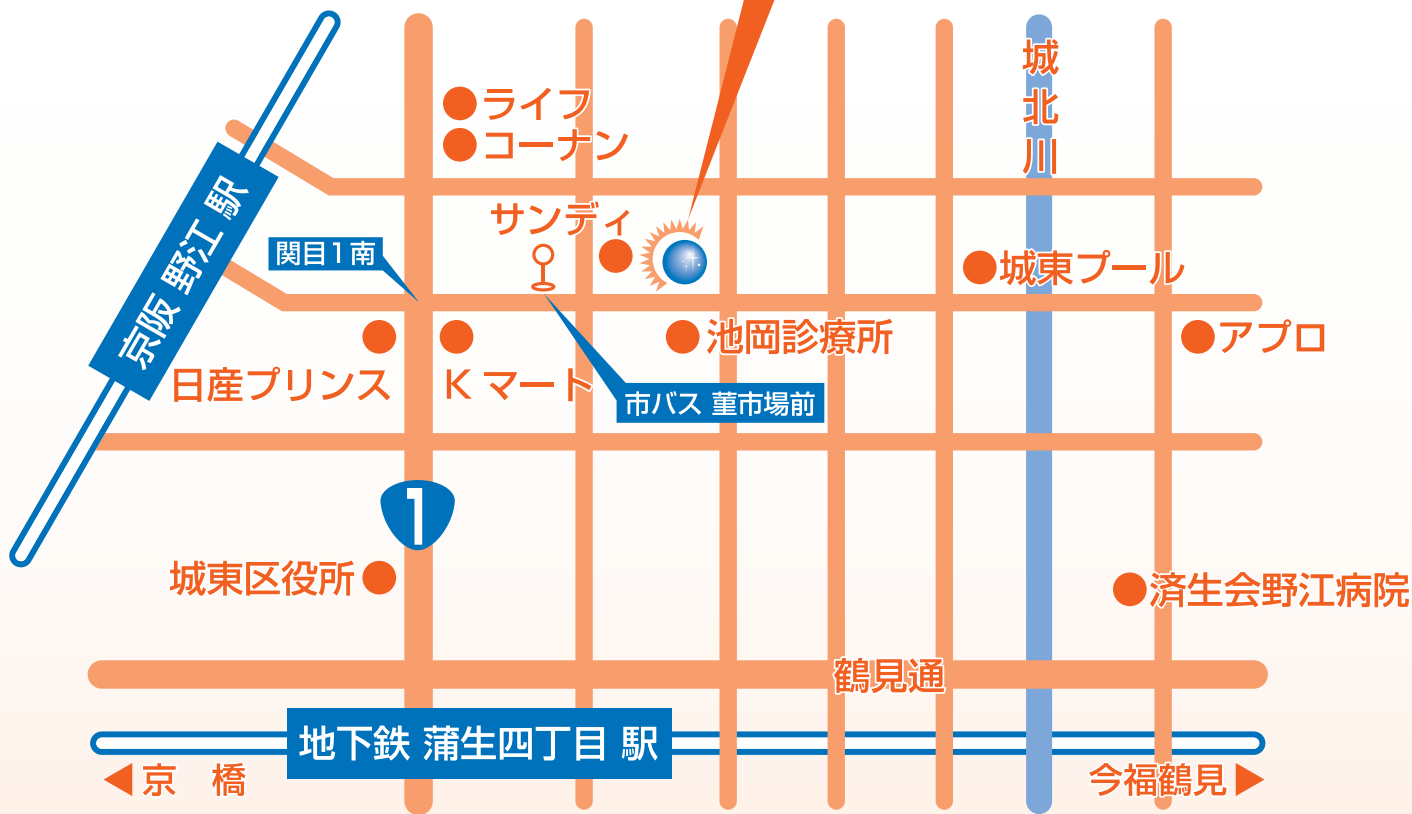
京阪 野江 駅

ライフ
コーナン

城
北
川

サンディ

関目1南

城東プール

日産プリンス
Kマート
池岡診療所
アプロ

市バス 菫市場前

1

城東区役所

済生会野江病院

鶴見通

地下鉄 蒲生四丁目 駅

◀京 橋

今福鶴見▶